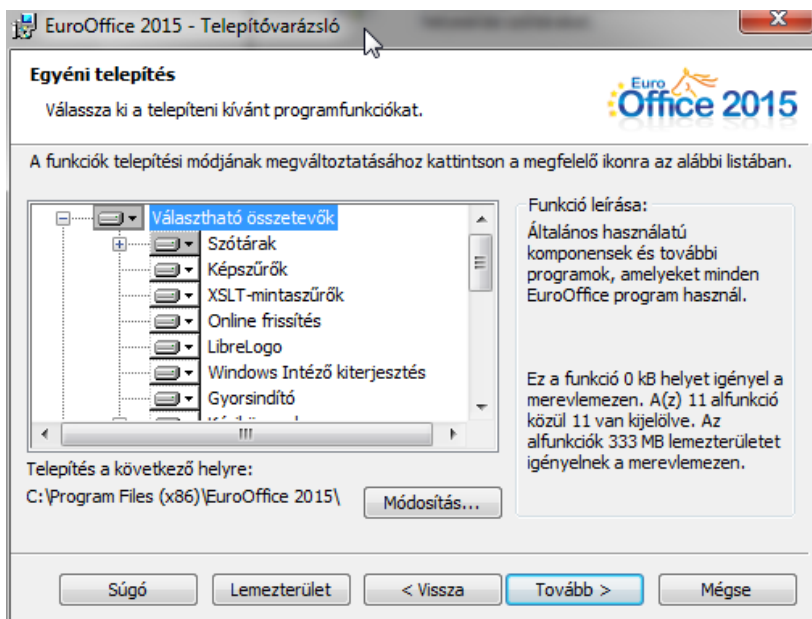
EuroOffice 2015 - Telepítővarázsló

Egyéni telepítés

Válassza ki a telepíteni kívánt programfunkciókat.

Euro Office 2015

A funkciók telepítési módjának megváltoztatásához kattintson a megfelelő ikonra az alábbi listában.

Választható összetevők
Szótárak
Képszűrők
XSLT-mintaszűrők
Online frissítés
LibreLogo
Windows Intéző kiterjesztés
Gyorsindító
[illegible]

Funkció leírása:
Általános használatú komponensek és további programok, amelyeket minden EuroOffice program használ.

Ez a funkció 0 kB helyet igényel a merevlemezen. A(z) 11 alfunkció közül 11 van kijelölve. Az alfunkciók 333 MB lemezterületet igényelnek a merevlemezen.

Telepítés a következő helyre:
C:\Program Files (x86)\EuroOffice 2015\

Módosítás...

Súgó
Lemezterület
< Vissza
Tovább >
Mégse